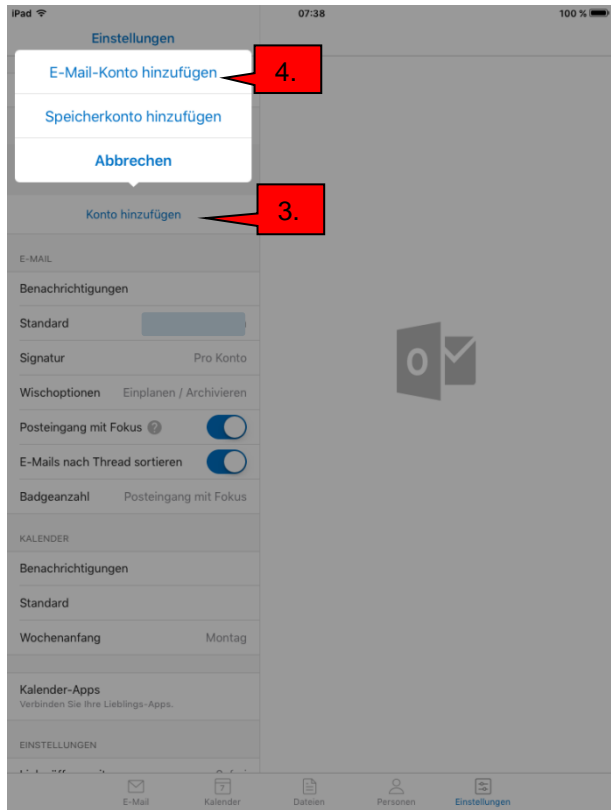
iPad
07:38
100 %

Einstellungen

E-Mail-Konto hinzufügen
4.
Speicherkonto hinzufügen
Abbrechen

Konto hinzufügen
3.

E-MAIL
Benachrichtigungen
Standard
Signatur Pro Konto
Wischoptionen Einplanen / Archivieren
Posteingang mit Fokus
E-Mails nach Thread sortieren
Badgeanzahl Posteingang mit Fokus

KALENDER
Benachrichtigungen
Standard
Wochenanfang Montag

Kalender-Apps
Verbinden Sie Ihre Lieblings-Apps.

EINSTELLUNGEN
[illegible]

E-Mail
7
Kalender
Dateien
Personen
Einstellungen